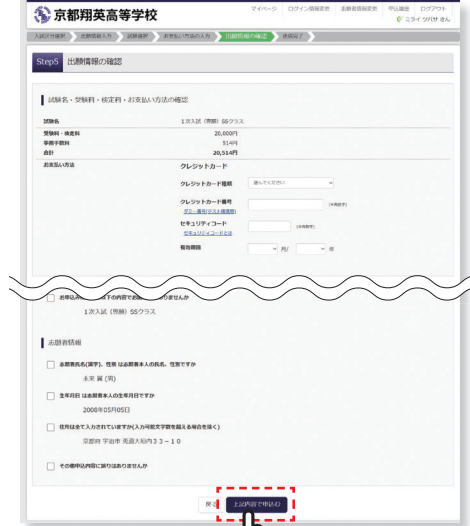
京都翔英高等学校

マイページ　ログイン情報変更　志願者情報変更　申込履歴　ログアウト

ミライ ツバサ さん

入試区分選択　出願情報入力　試験選択　お支払い方法の入力　出願情報の確認　送信完了

Step5　出願情報の確認

試験名・受験料・検定料・お支払い方法の確認

試験名　1次入試（専願）SSクラス

受験料・検定料　20,000円

事務手数料　514円

合計　20,514円

お支払い方法　クレジットカード

クレジットカード種類　選んでください

クレジットカード番号　(半角数字)

ゴロー番号(テスト環境用)

セキュリティコード　(半角数字)

セキュリティコードとは

有効期限　月/　年

お申込み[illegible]の内容でお間違いありませんか

1次入試（専願）SSクラス

志願者情報

志願者氏名(漢字)、住所 は志願者本人の氏名、住所ですか

未来 翼（男）

生年月日 は志願者本人の生年月日ですか

2008年05月05日

住所はすべて入力されていますか(入力可能文字数を超える場合を除く)

京都府 宇治市 莵道大垣内３３－１０

その他申込内容に誤りはありませんか

戻る　上記内容で申込む